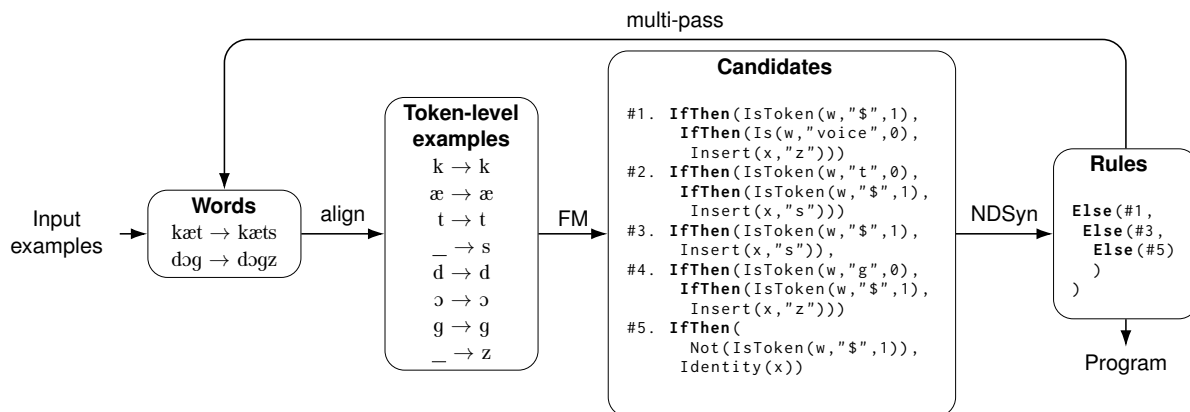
multi-pass

Input examples

Words
kæt → kæts
dɔg → dɔgz

align

Token-level examples
k → k
æ → æ
t → t
_ → s
d → d
ɔ → ɔ
g → g
_ → z

FM

Candidates

#1. IfThen(IsToken(w,"$",1),
IfThen(Is(w,"voice",0),
Insert(x,"z")))
#2. IfThen(IsToken(w,"t",0),
IfThen(IsToken(w,"$",1),
Insert(x,"s")))
#3. IfThen(IsToken(w,"$",1),
Insert(x,"s")),
#4. IfThen(IsToken(w,"g",0),
IfThen(IsToken(w,"$",1),
Insert(x,"z")))
#5. IfThen(
Not(IsToken(w,"$",1)),
Identity(x))

NDSyn

Rules

Else(#1,
Else(#3,
Else(#5)
)
)

Program